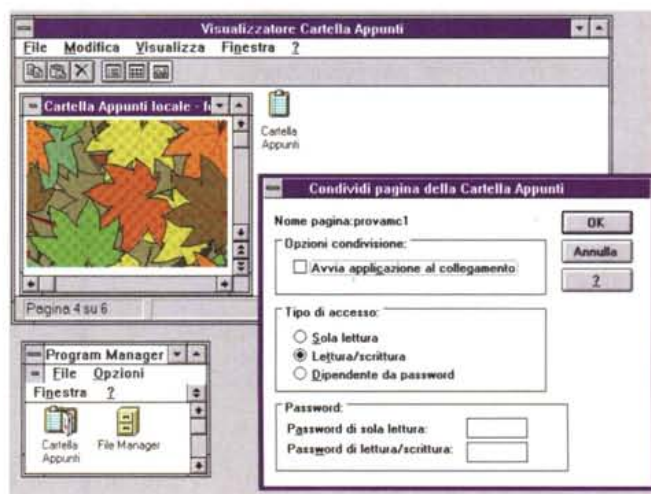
Visualizzatore Cartella Appunti
File Modifica Visualizza Finestra ?

Cartella Appunti locale - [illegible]

Cartella Appunti

Pagina 4 su 6

Program Manager
File Opzioni
Finestra ?

Cartella Appunti
File Manager

Condividi pagina della Cartella Appunti
Nome pagina:provamc1
OK
Annulla
?
Opzioni condivisione:
Avvia applicazione al collegamento
Tipo di accesso:
Sola lettura
Lettura/scrittura
Dipendente da password
Password:
Password di sola lettura:
Password di lettura/scrittura: